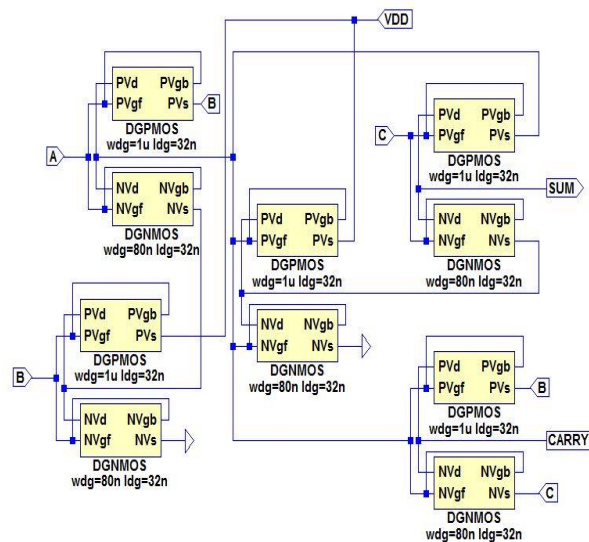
VDD

PVd PVgb
PVgf PVs
B
DGPMOS
wdg=1u ldg=32n

A

NVd NVgb
NVgf NVs
DGNMOS
wdg=80n ldg=32n

C

PVd PVgb
PVgf PVs
DGPMOS
wdg=1u ldg=32n

SUM

NVd NVgb
NVgf NVs
DGNMOS
wdg=80n ldg=32n

PVd PVgb
PVgf PVs
DGPMOS
wdg=1u ldg=32n

NVd NVgb
NVgf NVs
DGNMOS
wdg=80n ldg=32n

PVd PVgb
PVgf PVs
DGPMOS
wdg=1u ldg=32n

B

NVd NVgb
NVgf NVs
DGNMOS
wdg=80n ldg=32n

PVd PVgb
PVgf PVs
B
DGPMOS
wdg=1u ldg=32n

CARRY

NVd NVgb
NVgf NVs
C
DGNMOS
wdg=80n ldg=32n